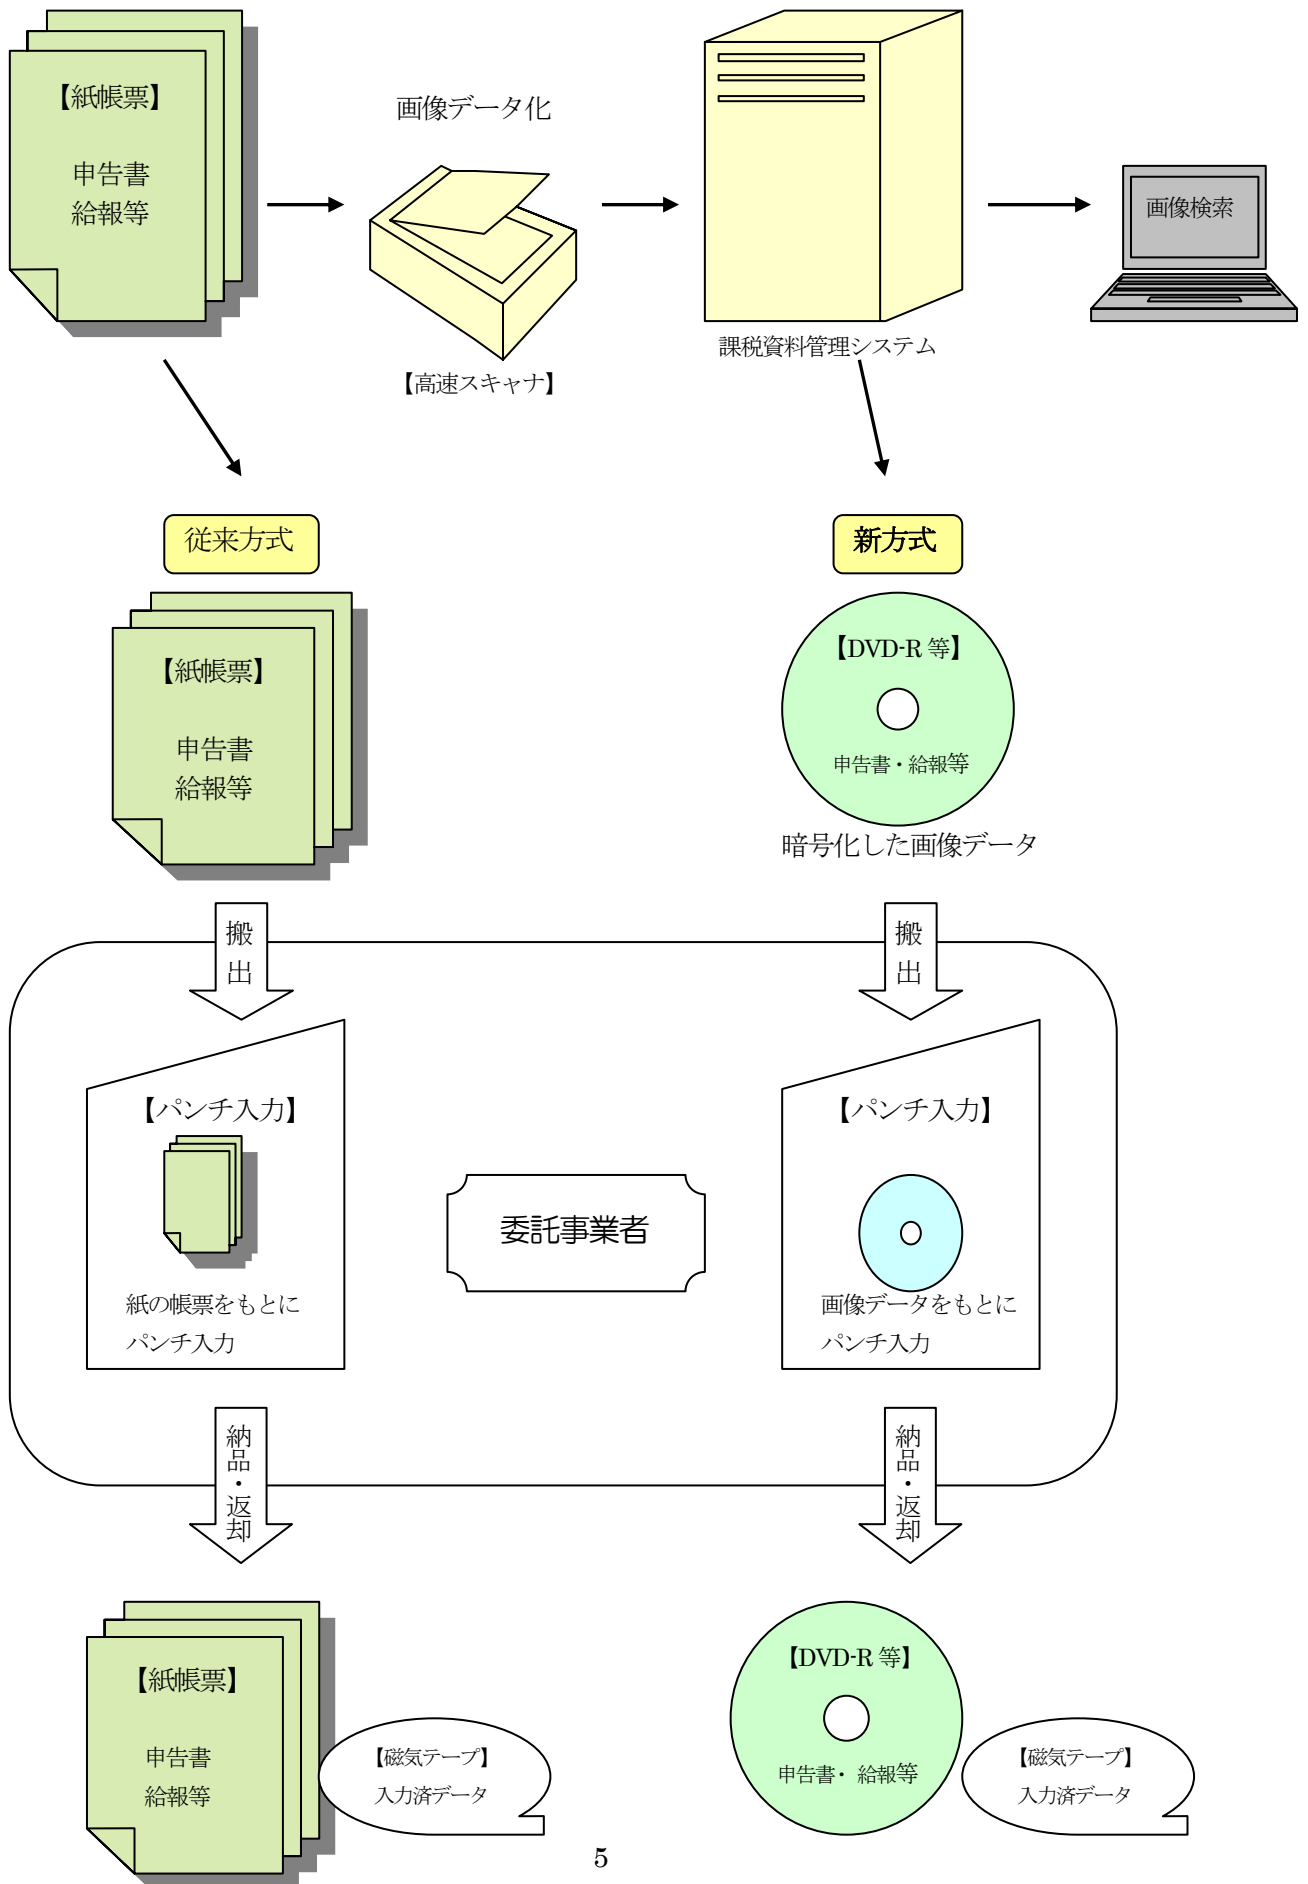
【紙帳票】

申告書
給報等

画像データ化

【高速スキャナ】

課税資料管理システム

画像検索

従来方式

新方式

【紙帳票】

申告書
給報等

【DVD-R 等】

申告書・給報等

暗号化した画像データ

搬出

搬出

【パンチ入力】

紙の帳票をもとに
パンチ入力

委託事業者

【パンチ入力】

画像データをもとに
パンチ入力

納品・返却

納品・返却

【紙帳票】

申告書
給報等

【磁気テープ】
入力済データ

【DVD-R 等】

申告書・ 給報等

【磁気テープ】
入力済データ

5